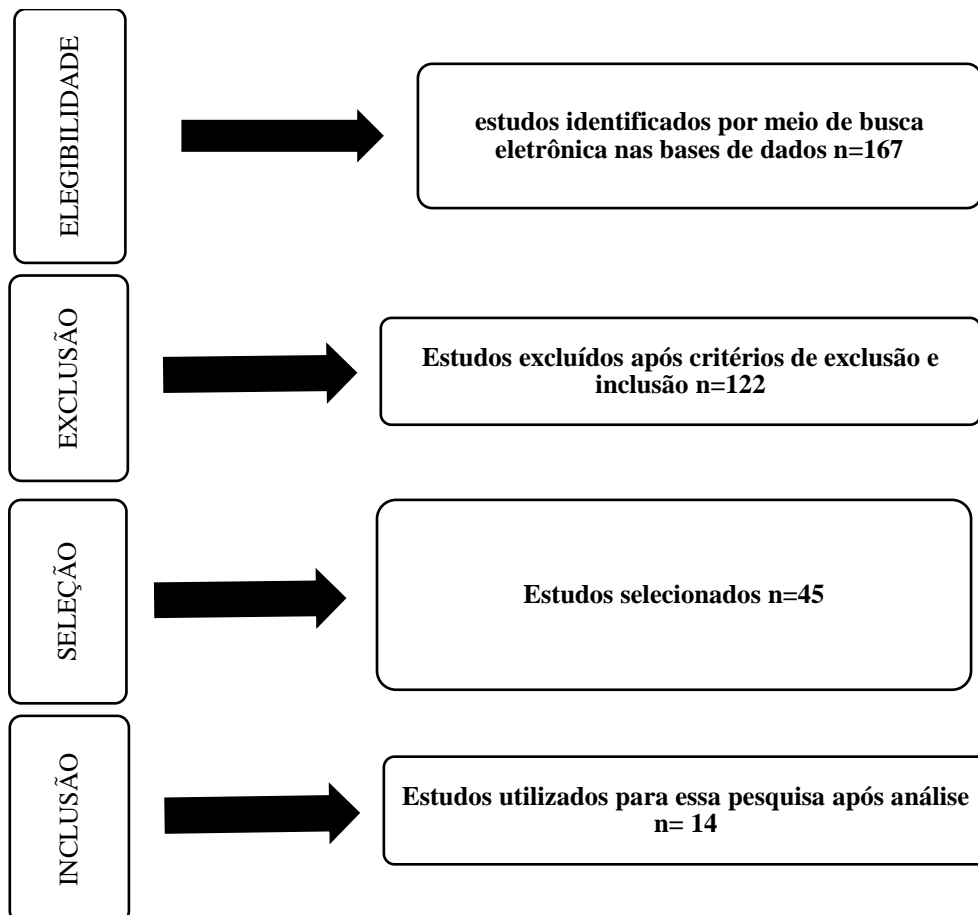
ELEGIBILIDADE

estudos identificados por meio de busca eletrônica nas bases de dados n=167

EXCLUSÃO

Estudos excluídos após critérios de exclusão e inclusão n=122

SELEÇÃO

Estudos selecionados n=45

INCLUSÃO

Estudos utilizados para essa pesquisa após análise n= 14